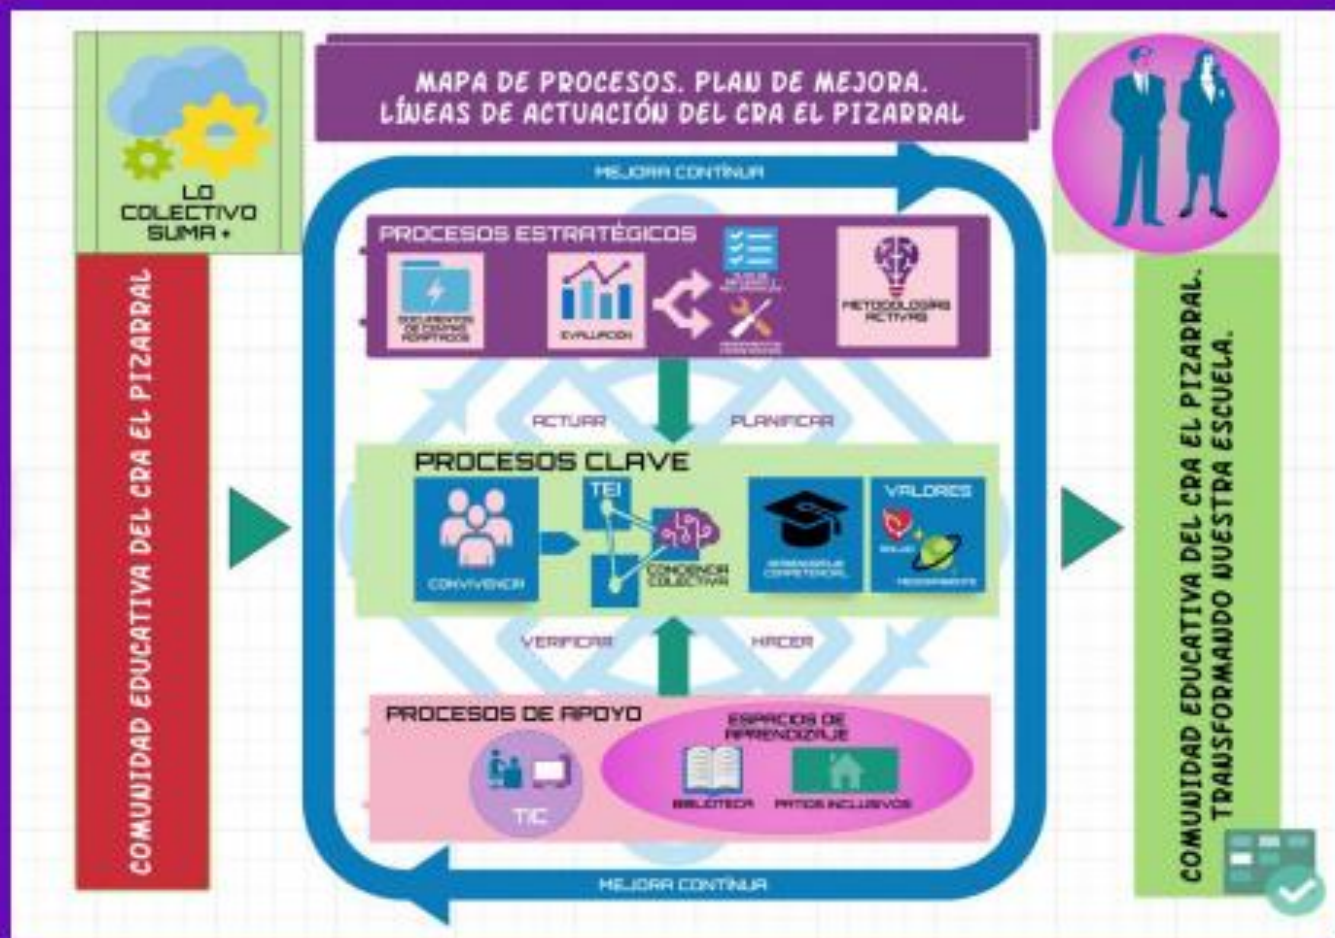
MAPA DE PROCESOS. PLAN DE MEJORA.
LÍNEAS DE ACTUACIÓN DEL CRA EL PIZARRAL

LO COLECTIVO SUMA +

COMUNIDAD EDUCATIVA DEL CRA EL PIZARRAL

MEJORA CONTINUA

PROCESOS ESTRATÉGICOS

DOCUMENTOS DE CENTRO ADAPTADOS

EVALUACIÓN

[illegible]

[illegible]

METODOLOGÍAS ACTIVAS

ACTUAR

PLANIFICAR

PROCESOS CLAVE

CONVIVENCIA

TEI

CONCIENCIA COLECTIVA

APRENDIZAJE COMPETENCIAL

VALORES

SALUD

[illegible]

VERIFICAR

HACER

PROCESOS DE APOYO

TIC

ESPACIOS DE APRENDIZAJE

BIBLIOTECA

PATIOS INCLUSIVOS

MEJORA CONTINUA

COMUNIDAD EDUCATIVA DEL CRA EL PIZARRAL. TRANSFORMANDO NUESTRA ESCUELA.